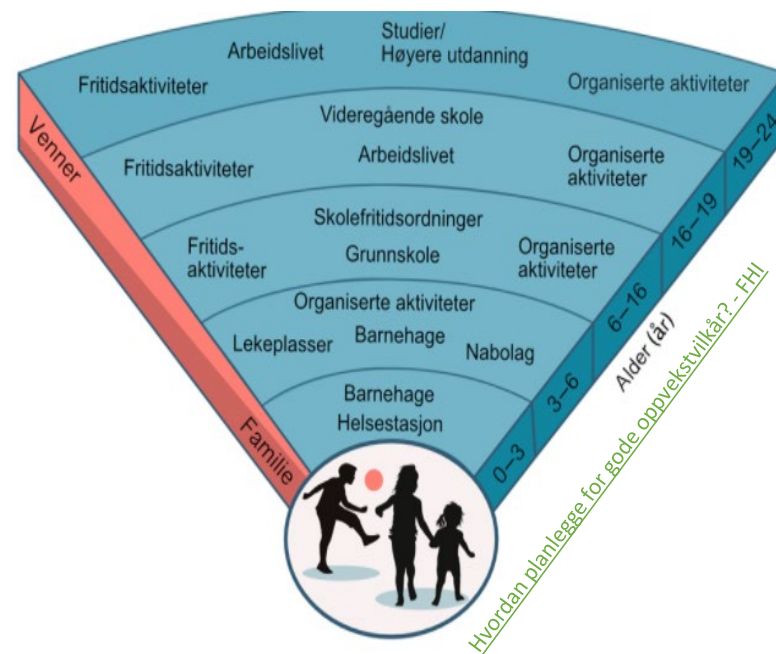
Studier/
Høyere utdanning

Arbeidslivet

Fritidsaktiviteter

Organiserte aktiviteter

Videregående skole

Fritidsaktiviteter

Arbeidslivet

Organiserte aktiviteter

Skolefritidsordninger

Fritids-aktiviteter

Grunnskole

Organiserte aktiviteter

Organiserte aktiviteter

Lekeplasser

Barnehage

Nabolag

Barnehage
Helsestasjon

Venner

Familie

0–3

3–6

6–16

16–19

19–24

Alder (år)

Hvordan planlegge for gode oppvekstvilkår? - FHI